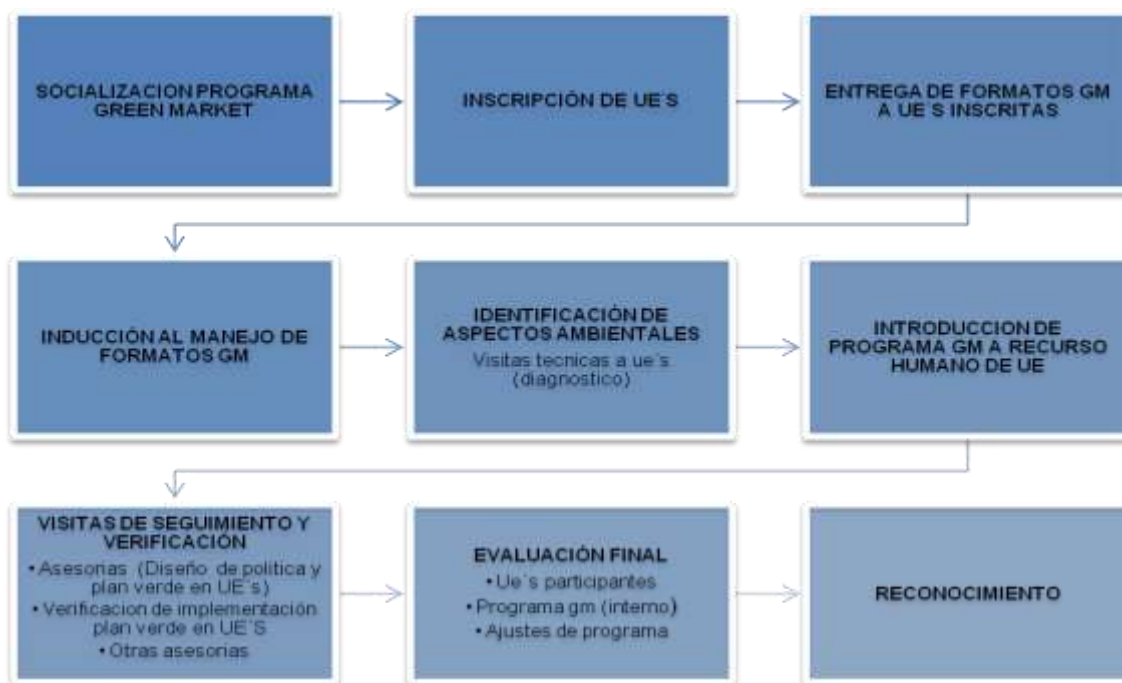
SOCIALIZACION PROGRAMA GREEN MARKET

INSCRIPCIÓN DE UE´S

ENTREGA DE FORMATOS GM A UE´S INSCRITAS

INDUCCIÓN AL MANEJO DE FORMATOS GM

IDENTIFICACIÓN DE ASPECTOS AMBIENTALES
Visitas tecnicas a ue´s (diagnostico)

INTRODUCCION DE PROGRAMA GM A RECURSO HUMANO DE UE

VISITAS DE SEGUIMIENTO Y VERIFICACIÓN
• Asesorias (Diseño de politica y plan verde en UE´s)
• Verificacion de implementación plan verde en UE´S
• Otras asesorias

EVALUACIÓN FINAL
• Ue´s participantes
• Programa gm (interno)
• Ajustes de programa

RECONOCIMIENTO